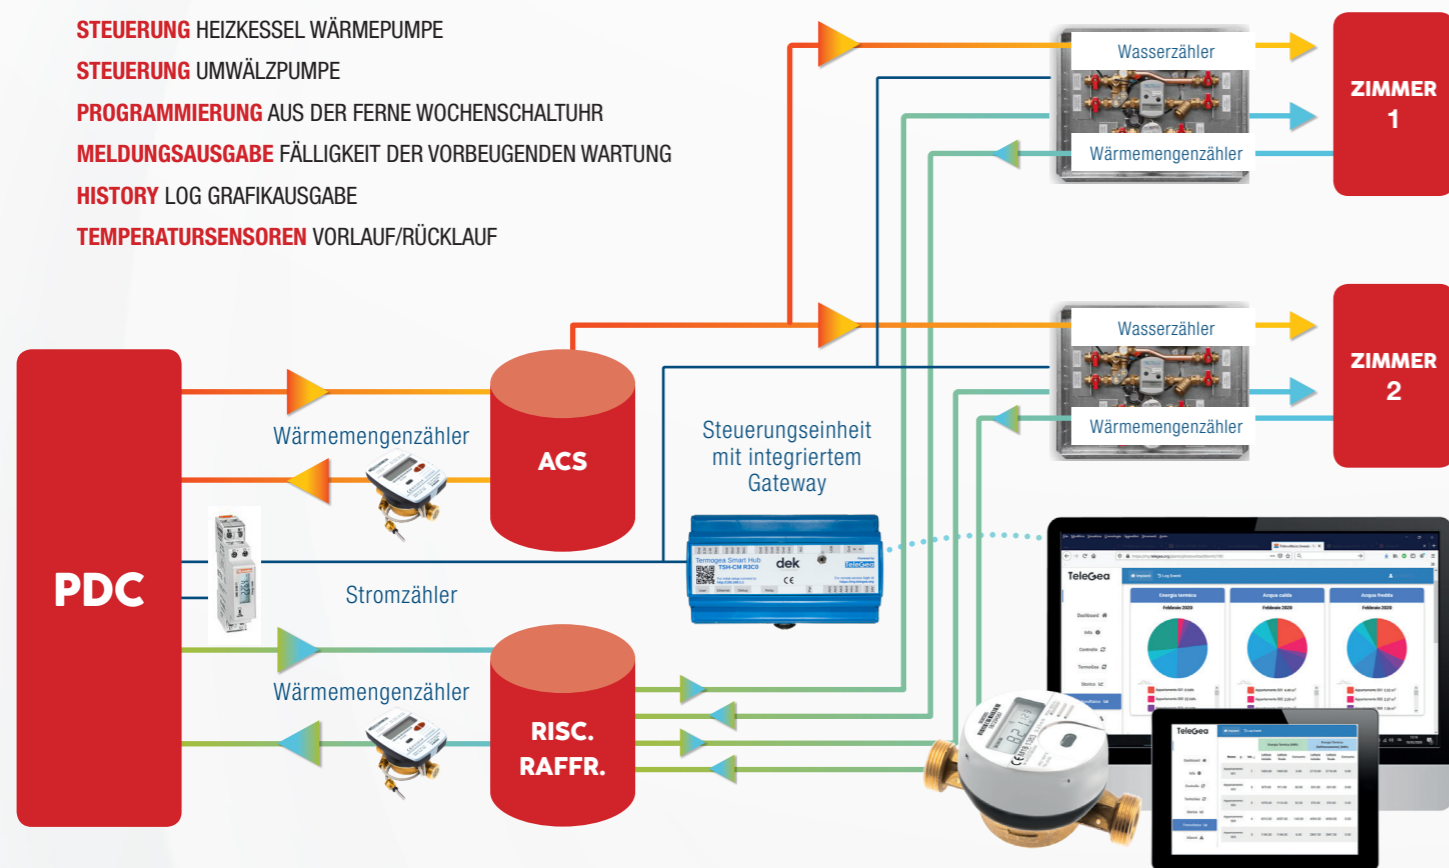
STEUERUNG HEIZKESSEL WÄRMEPUMPE
STEUERUNG UMWÄLZPUMPE
PROGRAMMIERUNG AUS DER FERNE WOCHENSCHALTUHR
MELDUNGSAUSGABE FÄLLIGKEIT DER VORBEUGENDEN WARTUNG
HISTORY LOG GRAFIKAUSGABE
TEMPERATURSENSOREN VORLAUF/RÜCKLAUF

Wasserzähler
Wärmemengenzähler
ZIMMER 1

Wasserzähler
Wärmemengenzähler
ZIMMER 2

PDC

Wärmemengenzähler

ACS

Steuerungseinheit mit integriertem Gateway

Termogea Smart Hub
TSH-CM R3C0
dek
TeleGea

Stromzähler

Wärmemengenzähler

RISC. RAFFR.

TeleGea
Energia termica
Acqua calda
Acqua fredda
Febbraio 2020

TeleGea